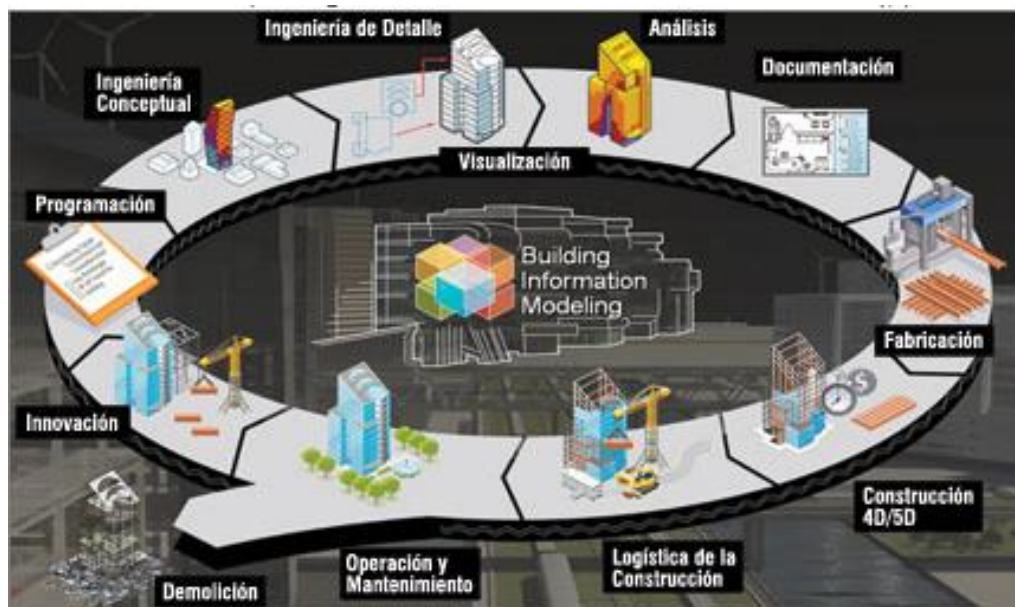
Ingeniería de Detalle

Análisis

Ingeniería Conceptual

Documentación

Visualización

Programación

Building Information Modeling

Fabricación

Innovación

Construcción 4D/5D

Demolición

Operación y Mantenimiento

Logística de la Construcción